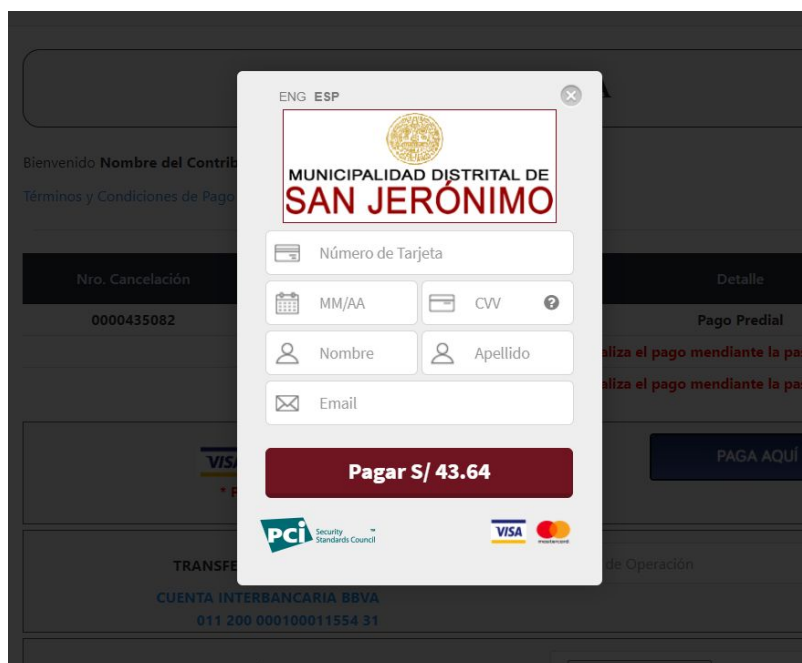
ENG ESP

MUNICIPALIDAD DISTRITAL DE
SAN JERÓNIMO

Número de Tarjeta

MM/AA

CVV

Nombre

Apellido

Email

Pagar S/ 43.64

PCI Security Standards Council

VISA

mastercard

Bienvenido Nombre del Contrib

Términos y Condiciones de Pago

Nro. Cancelación

Detalle

0000435082

Pago Predial

aliza el pago mendiante la pa

aliza el pago mendiante la pa

VISA

PAGA AQUÍ

TRANSFE

de Operación

CUENTA INTERBANCARIA BBVA
011 200 000100011554 31